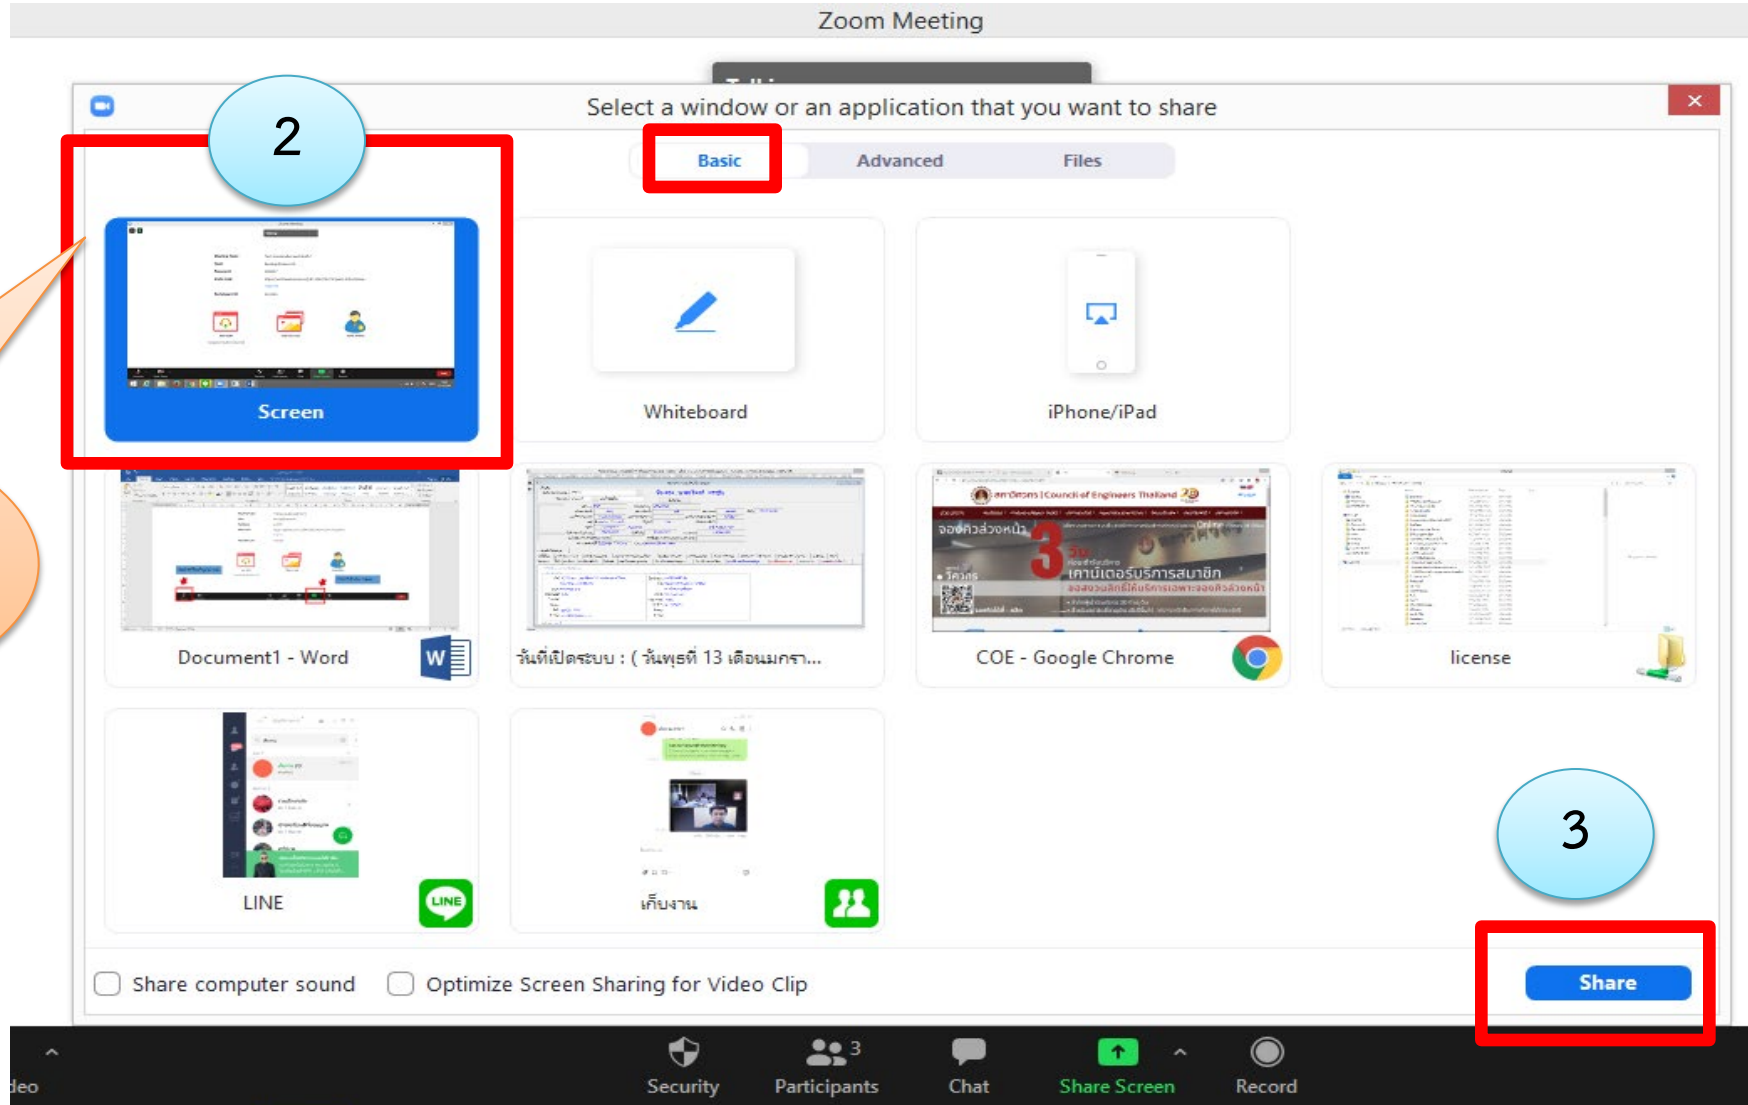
Zoom Meeting

Select a window or an application that you want to share

2

Basic

Advanced

Files

Screen

Whiteboard

iPhone/iPad

Document1 - Word

วันที่เปิดระบบ : ( วันพุธที่ 13 เดือนมกรา...

COE - Google Chrome

license

LINE

เก็บงาน

3

Share computer sound

Optimize Screen Sharing for Video Clip

Share

deo

Security

3

Participants

Chat

Share Screen

Record